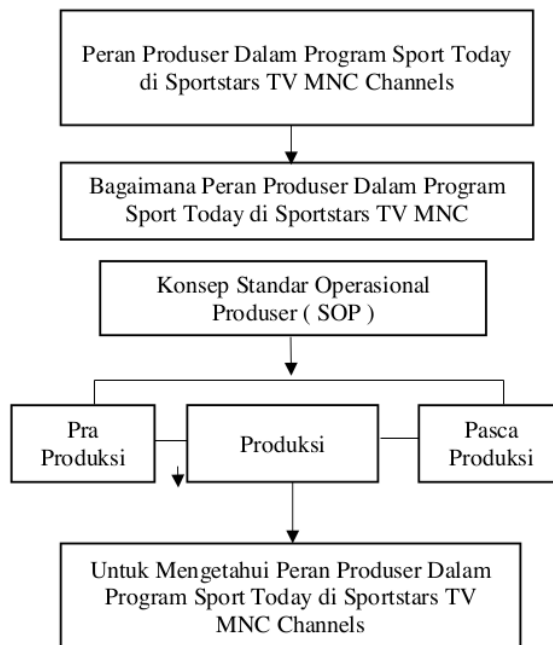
Peran Produser Dalam Program Sport Today di Sportstars TV MNC Channels

Bagaimana Peran Produser Dalam Program Sport Today di Sportstars TV MNC

Konsep Standar Operasional Produser ( SOP )

Pra Produksi

Produksi

Pasca Produksi

Untuk Mengetahui Peran Produser Dalam Program Sport Today di Sportstars TV MNC Channels